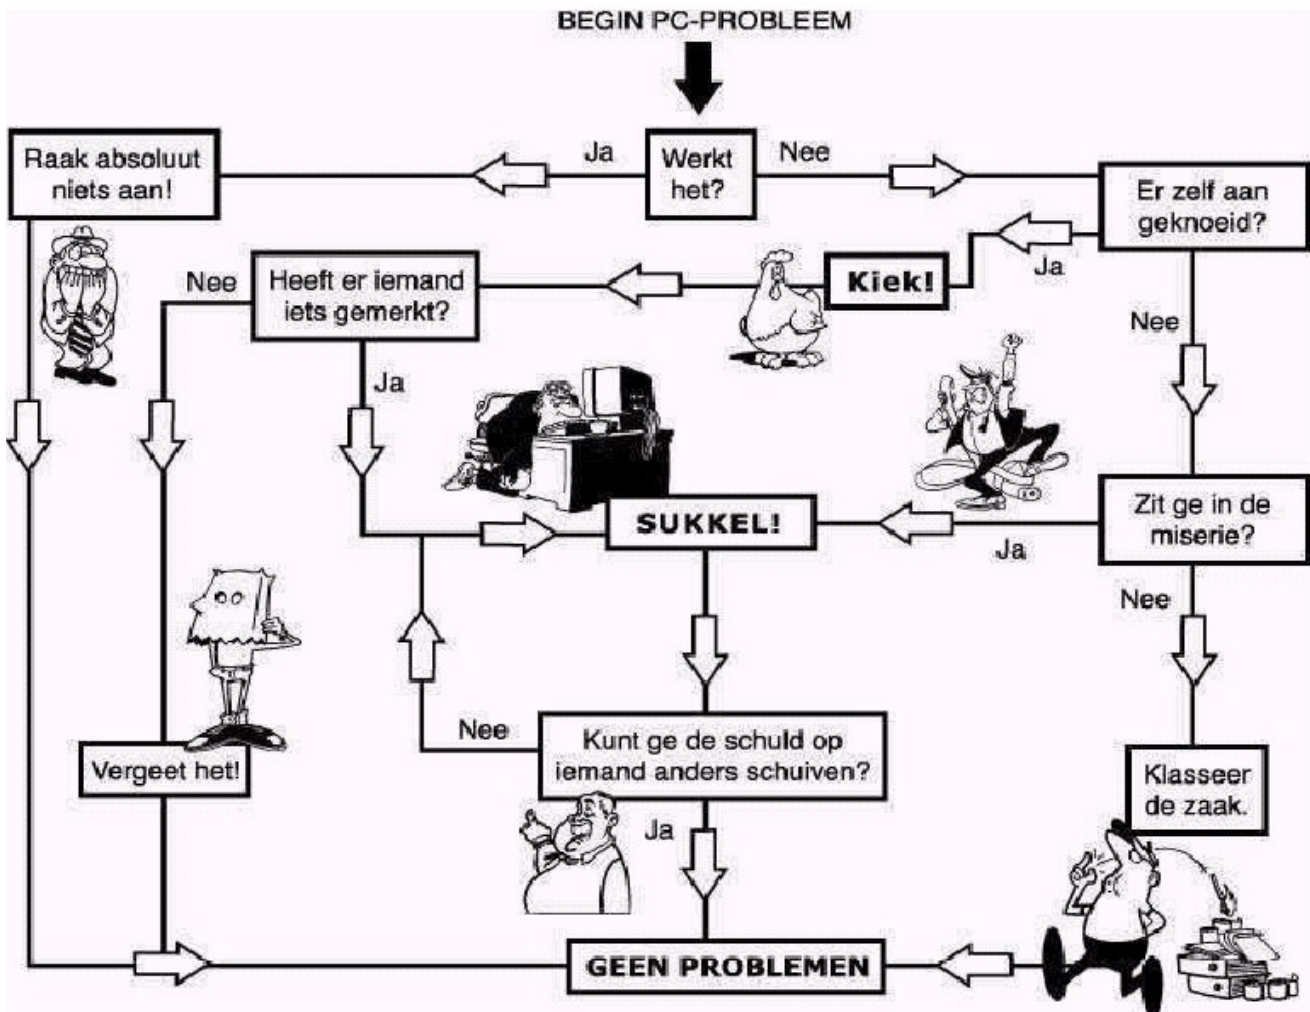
BEGIN PC-PROBLEEM

Werkt het?

Ja

Raak absoluut niets aan!

Nee

Er zelf aan geknoeid?

Ja

Kiek!

Heeft er iemand iets gemerkt?

Nee

Vergeet het!

Ja

SUKKEL!

Nee

Zit ge in de miserie?

Ja

Nee

Klasseer de zaak.

Kunt ge de schuld op iemand anders schuiven?

Nee

Ja

GEEN PROBLEMEN